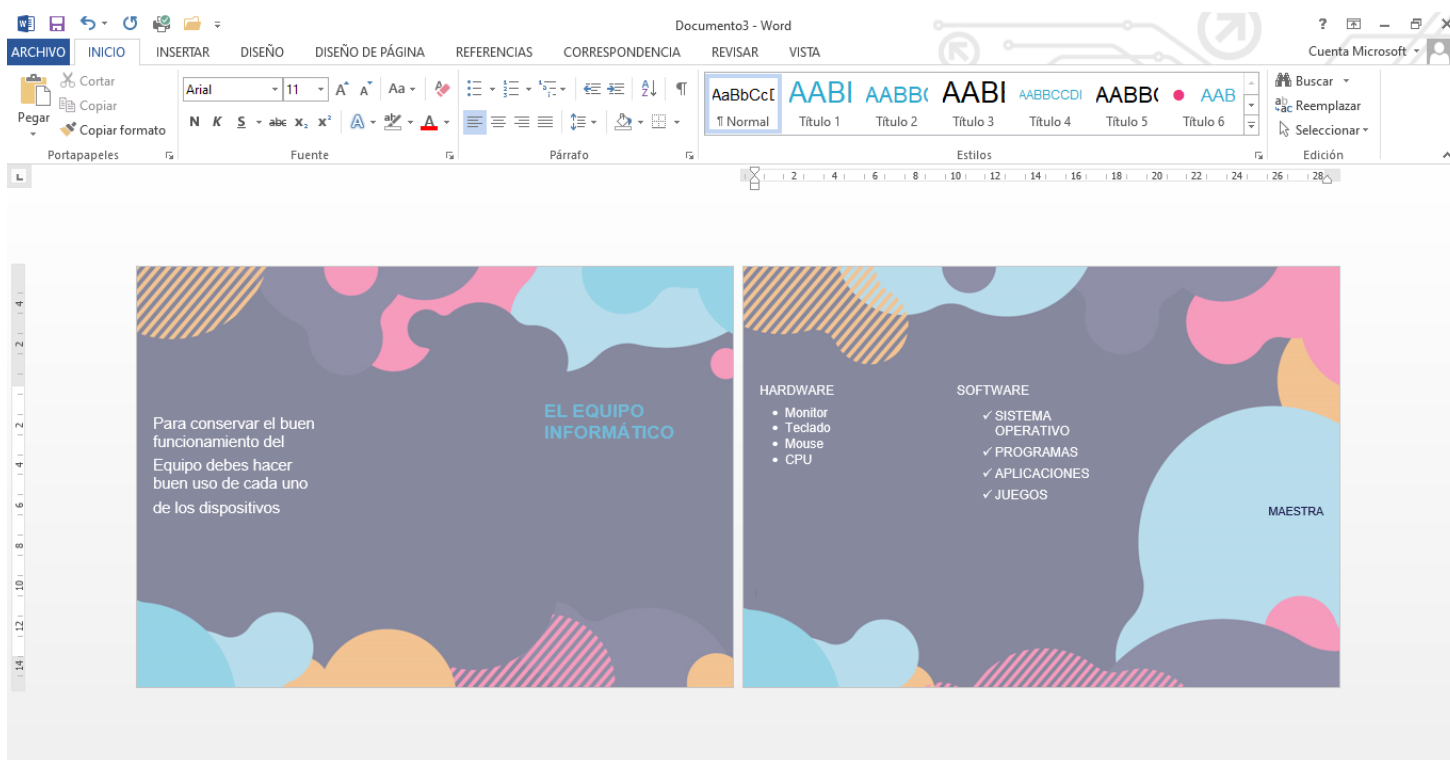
Documento3 - Word

? – ×

ARCHIVO INICIO INSERTAR DISEÑO DISEÑO DE PÁGINA REFERENCIAS CORRESPONDENCIA REVISAR VISTA Cuenta Microsoft

Cortar
Copiar
Pegar
Copiar formato
Portapapeles

Arial 11
N K S abc $x_2$ $x^2$
Fuente

Párrafo

AaBbCcI ¶ Normal
AABI Título 1
AABB( Título 2
AABI Título 3
AABBCCDI Título 4
AABB( Título 5
AAB Título 6
Estilos

Buscar
Reemplazar
Seleccionar
Edición

2 4 6 8 10 12 14 16 18 20 22 24 26 28

Para conservar el buen funcionamiento del

Equipo debes hacer buen uso de cada uno

de los dispositivos

EL EQUIPO INFORMÁTICO

HARDWARE
• Monitor
• Teclado
• Mouse
• CPU

SOFTWARE
✓ SISTEMA OPERATIVO
✓ PROGRAMAS
✓ APLICACIONES
✓ JUEGOS

MAESTRA